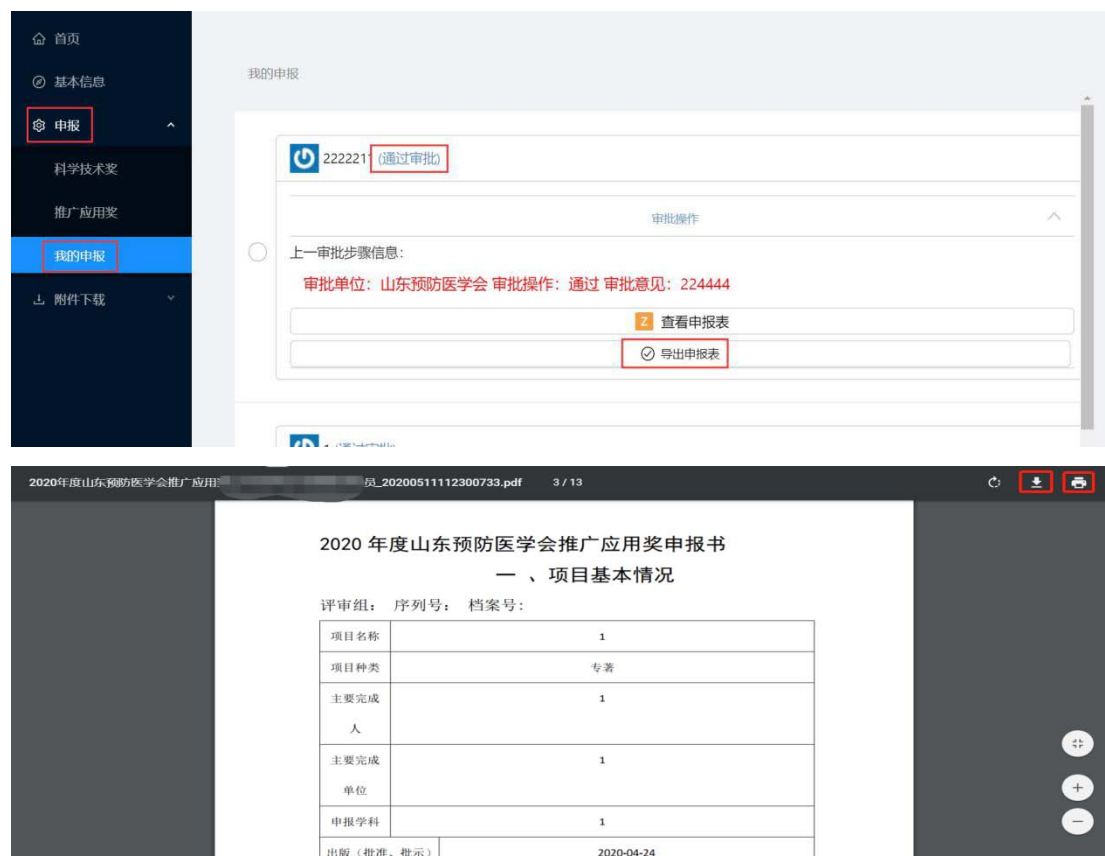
首页
基本信息
申报
科学技术奖
推广应用奖
我的申报
附件下载

我的申报

222221 (通过审批)

审批操作

上一审批步骤信息:
审批单位: 山东预防医学会 审批操作: 通过 审批意见: 224444
查看申报表
导出申报表

1 (通过审批)

2020年度山东预防医学会推广应用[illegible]员_20200511112300733.pdf 3 / 13

2020 年度山东预防医学会推广应用奖申报书
一 、项目基本情况
评审组: 序列号: 档案号:

| 项目名称 | 1 |
|---|---|
| 项目种类 | 专著 |
| 主要完成人 | 1 |
| 主要完成单位 | 1 |
| 申报学科 | 1 |
| 出版（批准、批示） | 2020-04-24 |